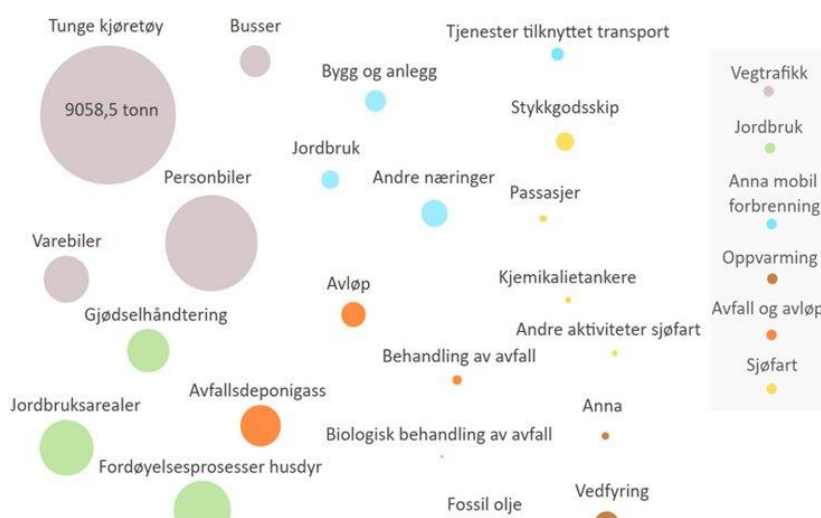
Tunge kjøretøy

9058,5 tonn

Busser

Tjenester tilknyttet transport

Bygg og anlegg

Stykkgodsskip

Jordbruk

Andre næringer

Passasjer

Personbiler

Varebiler

Avløp

Kjemikalietankere

Gjødselhåndtering

Andre aktiviteter sjøfart

Behandling av avfall

Avfallsdeponigass

Jordbruksarealer

Anna

Biologisk behandling av avfall

Fordøyelsesprosesser husdyr

Fossil olje

Vedfyring

Vegtrafikk

Jordbruk

Anna mobil forbrenning

Oppvarming

Avfall og avløp

Sjøfart